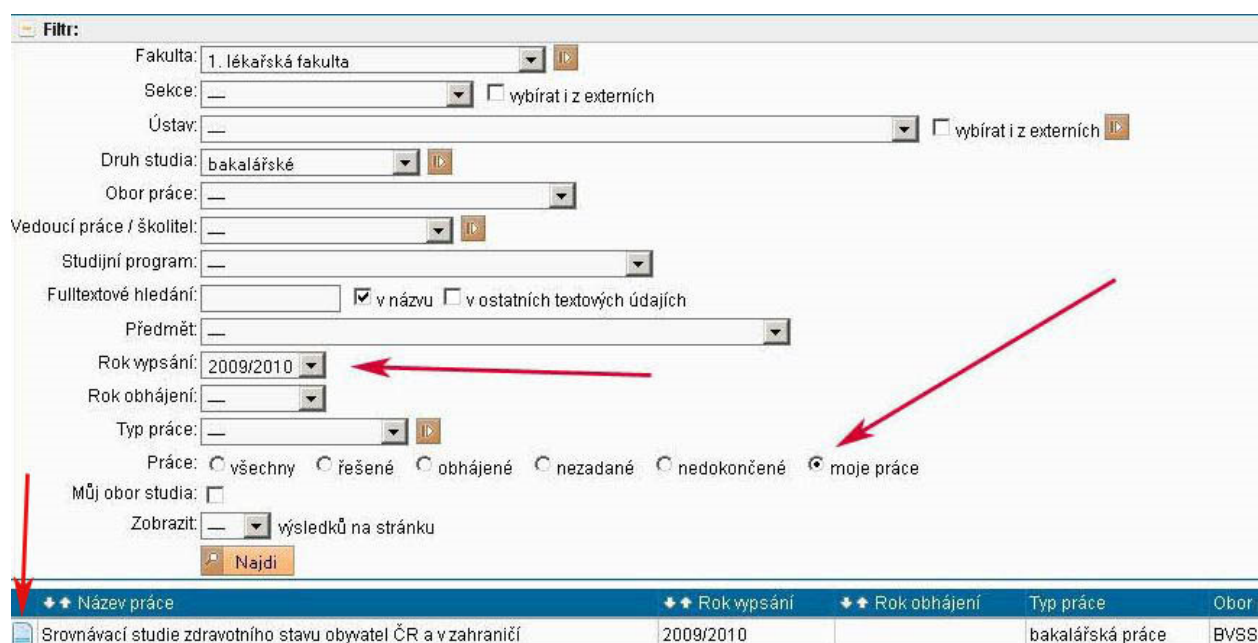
Filtr:

Fakulta: 1. lékařská fakulta

Sekce: — vybírat i z externích

Ústav: — vybírat i z externích

Druh studia: bakalářské

Obor práce: —

Vedoucí práce / školitel: —

Studijní program: —

Fulltextové hledání: v názvu v ostatních textových údajích

Předmět: —

Rok vypsání: 2009/2010

Rok obhájení: —

Typ práce: —

Práce: všechny řešené obhájené nezadané nedokončené moje práce

Můj obor studia:

Zobrazit: — výsledků na stránku

Najdi

| Název práce | Rok vypsání | Rok obhájení | Typ práce | Obor |
|---|---|---|---|---|
| Srovnávací studie zdravotního stavu obyvatel ČR a v zahraničí | 2009/2010 | | bakalářská práce | BVSS |